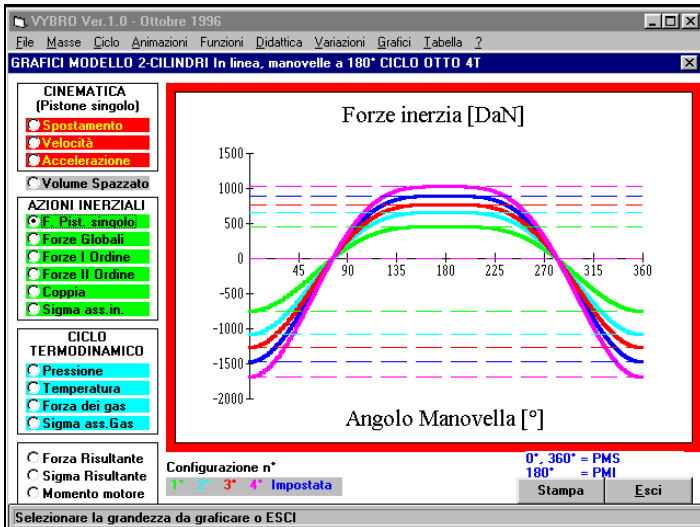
VYBRO Ver.1.0 - Ottobre 1996

File Masse Ciclo Animazioni Funzioni Didattica Variazioni Grafici Tabella ?

GRAFICI MODELLO 2-CILINDRI In linea, manovelle a 180° CICLO OTTO 4T

CINEMATICA
(Pistone singolo)
Spostamento
Velocità
Accelerazione

Volume Spazzato

AZIONI INERZIALI
F. Pist. singolo
Forze Globali
Forze I Ordine
Forze II Ordine
Coppia
Sigma ass.in.

CICLO
TERMODINAMICO
Pressione
Temperatura
Forza dei gas
Sigma ass.Gas

Forza Risultante
Sigma Risultante
Momento motore

Forze inerzia [DaN]

1500
1000
500
0
-500
-1000
-1500
-2000

45 90 135 180 225 270 315 360

Angolo Manovella [°]

Configurazione n°
1° 2° 3° 4° Impostata

0°, 360° = PMS
180° = PMI

Stampa
Esci

Selezionare la grandezza da graficare o ESCI